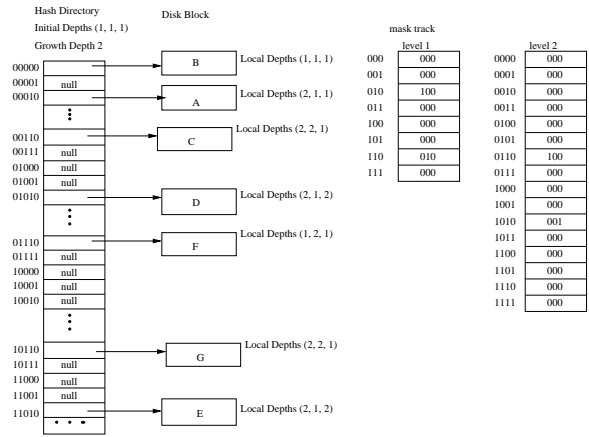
Hash Directory

Initial Depths (1, 1, 1)

Growth Depth 2

Disk Block

| 00000 | |
| 00001 | null |
| 00010 | |
| | ⋮ |
| 00110 | |
| 00111 | null |
| 01000 | null |
| 01001 | null |
| 01010 | |
| | ⋮ |
| 01110 | |
| 01111 | null |
| 10000 | null |
| 10001 | null |
| 10010 | null |
| | ⋮ |
| 10110 | |
| 10111 | null |
| 11000 | null |
| 11001 | null |
| 11010 | |
| | • • • |

B Local Depths (1, 1, 1)

A Local Depths (2, 1, 1)

C Local Depths (2, 2, 1)

D Local Depths (2, 1, 2)

F Local Depths (1, 2, 1)

G Local Depths (2, 2, 1)

E Local Depths (2, 1, 2)

mask track

level 1

| | |
|---|---|
| 000 | 000 |
| 001 | 000 |
| 010 | 100 |
| 011 | 000 |
| 100 | 000 |
| 101 | 000 |
| 110 | 010 |
| 111 | 000 |

level 2

| | |
|---|---|
| 0000 | 000 |
| 0001 | 000 |
| 0010 | 000 |
| 0011 | 000 |
| 0100 | 000 |
| 0101 | 000 |
| 0110 | 100 |
| 0111 | 000 |
| 1000 | 000 |
| 1001 | 000 |
| 1010 | 001 |
| 1011 | 000 |
| 1100 | 000 |
| 1101 | 000 |
| 1110 | 000 |
| 1111 | 000 |